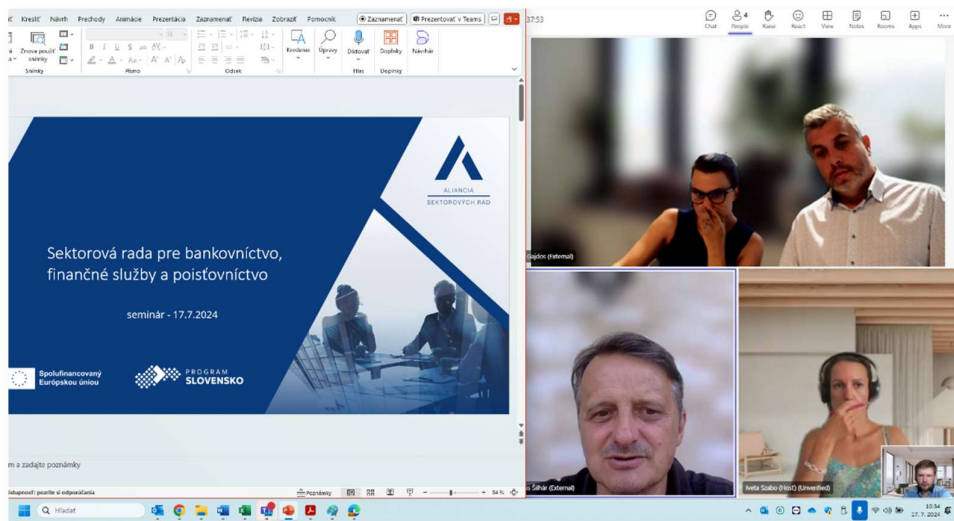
Kresliť Návrh Prechody Animácie Prezentácia Zaznamenať Revízia Zobraziť Pomocník

Zaznamenať Prezentovať v Teams

Znova použiť snímky

Snímky Písmo Odsek Hlas Doplnky

Kreslenie Úpravy Diktovať Doplnky Návrhár

Sektorová rada pre bankovníctvo, finančné služby a poisťovníctvo

seminár - 17.7.2024

ALIANCIA SEKTOROVÝCH RÁD

Spolufinancovaný Európskou úniou

PROGRAM SLOVENSKO

m a zadajte poznámky

dostupnosť: pozrite si odporúčania

Poznámky

54 %

37:53

Chat People Raise React View Notes Rooms Apps More

4

Gajdos (External)

s Sálhár (External)

Iveta Szabo (Host) (Unverified)

Hľadať

10:54
17. 7. 2024